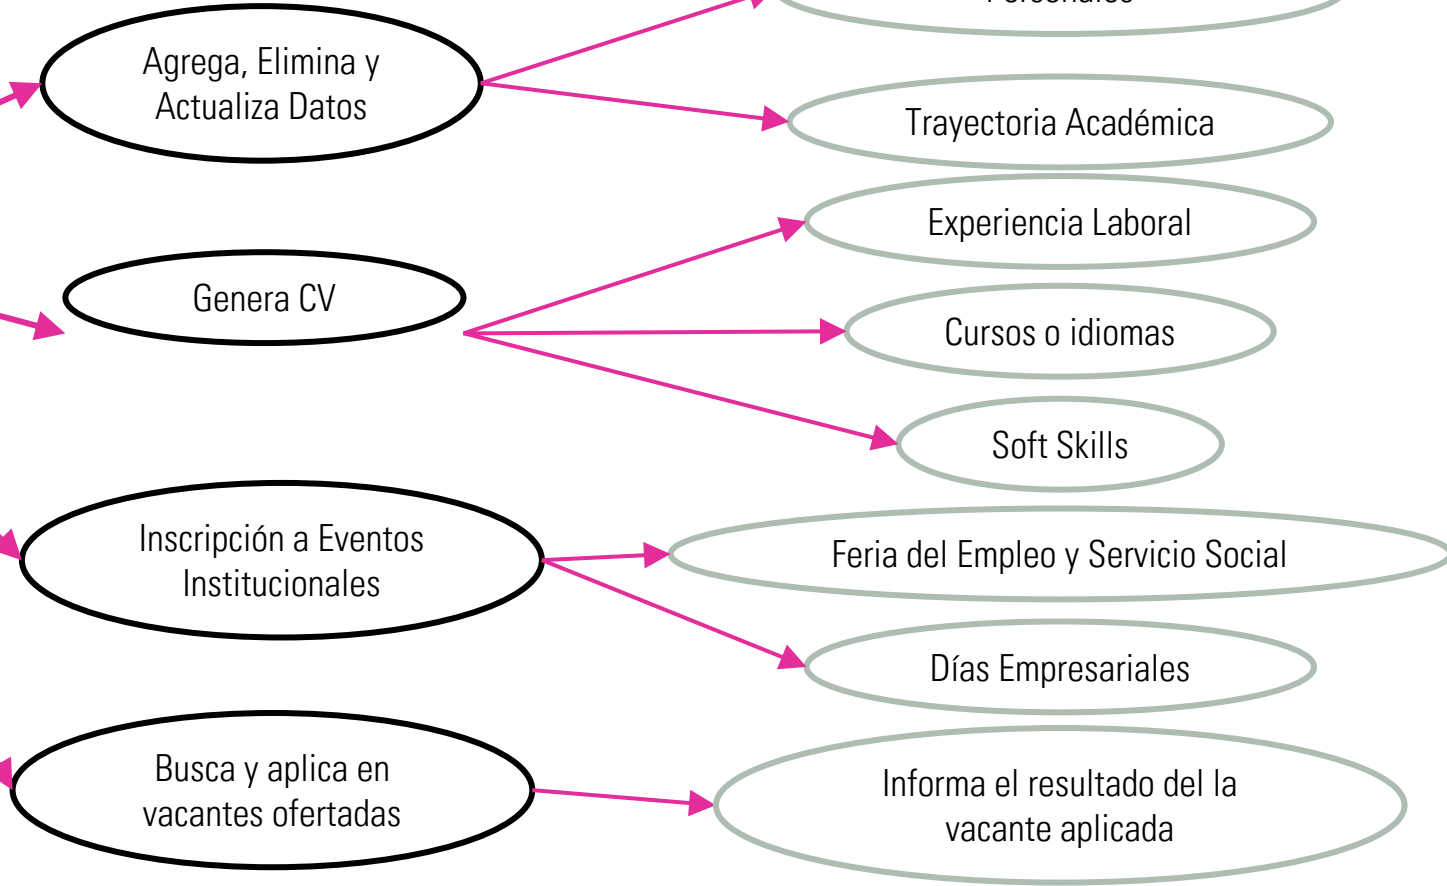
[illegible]

Agrega, Elimina y Actualiza Datos

Trayectoria Académica

Experiencia Laboral

Genera CV

Cursos o idiomas

Soft Skills

Inscripción a Eventos Institucionales

Feria del Empleo y Servicio Social

Días Empresariales

Busca y aplica en vacantes ofertadas

Informa el resultado del la vacante aplicada